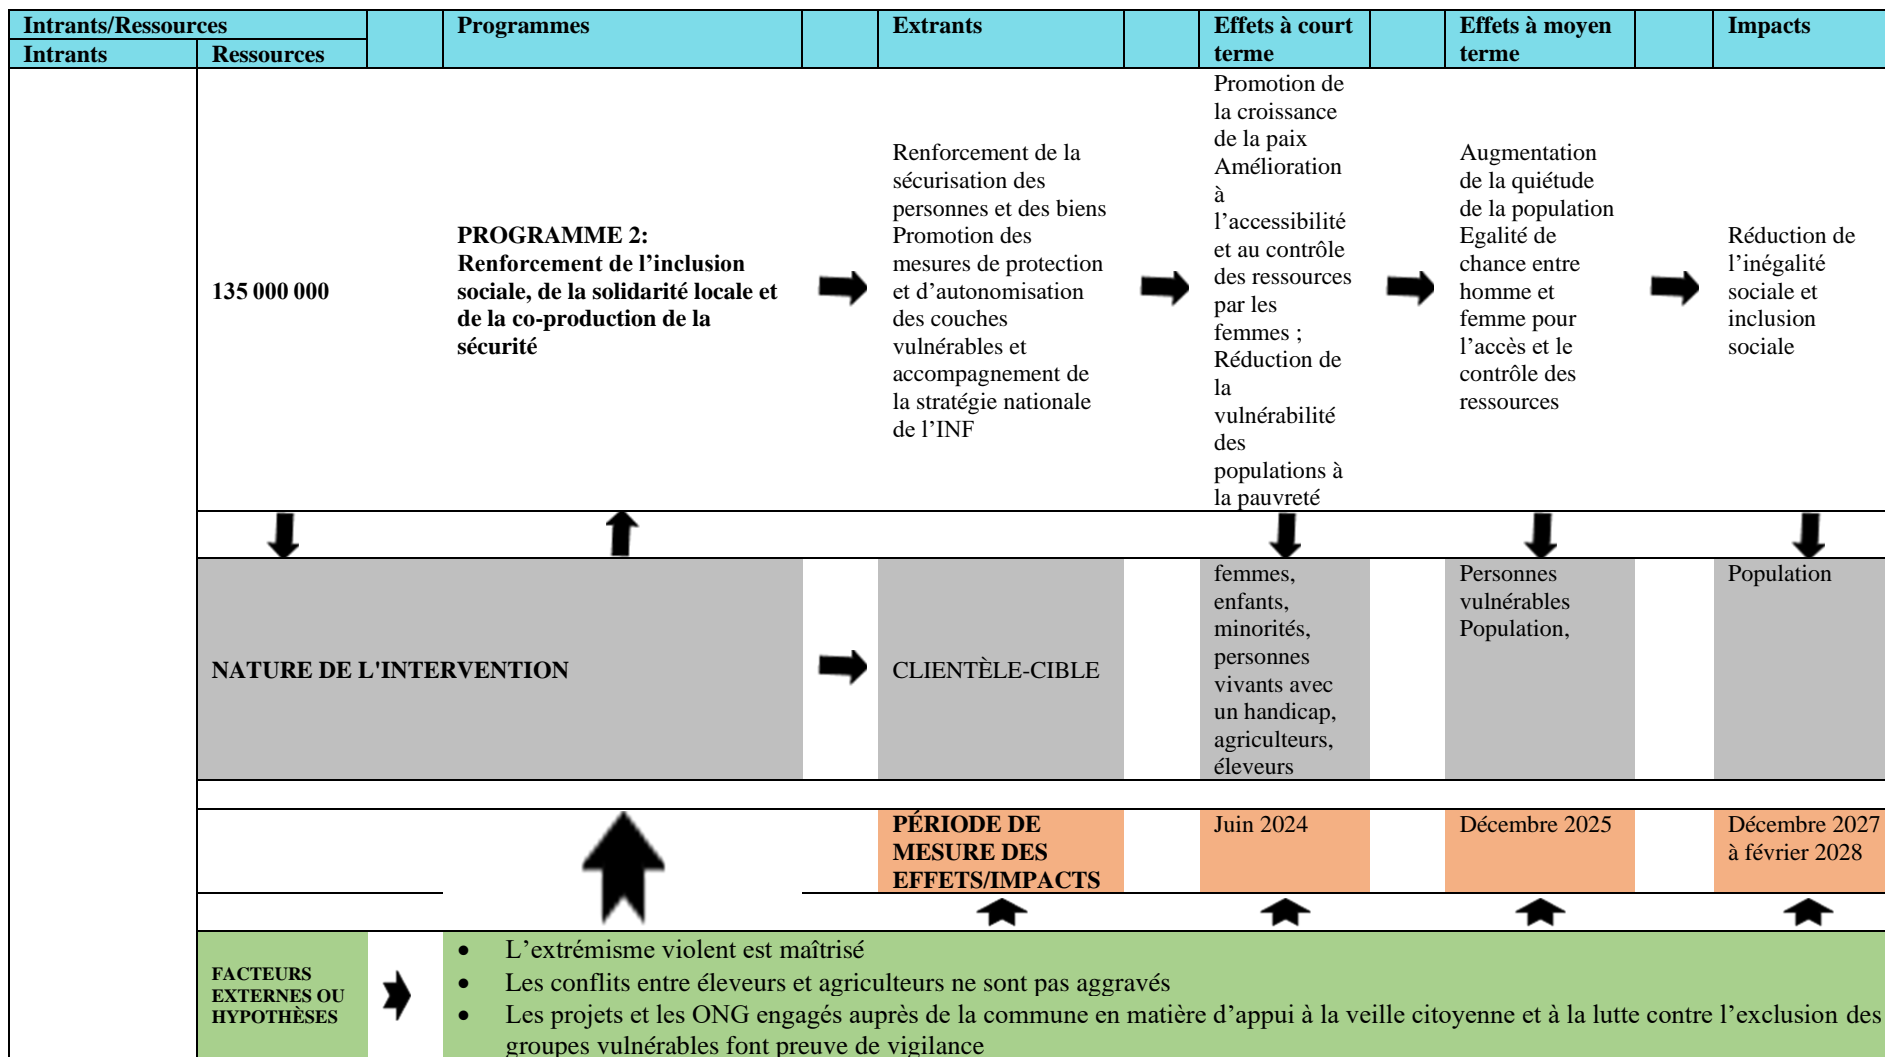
| Intrants/Ressources | | | Programmes | | Extrants | | Effets à court terme | | Effets à moyen terme | | Impacts |
|---|---|---|---|---|---|---|---|---|---|---|---|
| Intrants | Ressources | | | | | | | | | | |
| | 135 000 000 | | **PROGRAMME 2: Renforcement de l'inclusion sociale, de la solidarité locale et de la co-production de la sécurité** | | Renforcement de la sécurisation des personnes et des biens Promotion des mesures de protection et d'autonomisation des couches vulnérables et accompagnement de la stratégie nationale de l'INF | | Promotion de la croissance de la paix Amélioration à l'accessibilité et au contrôle des ressources par les femmes ; Réduction de la vulnérabilité des populations à la pauvreté | | Augmentation de la quiétude de la population Egalité de chance entre homme et femme pour l'accès et le contrôle des ressources | | Réduction de l'inégalité sociale et inclusion sociale |
| | NATURE DE L'INTERVENTION | | | | CLIENTÈLE-CIBLE | | femmes, enfants, minorités, personnes vivants avec un handicap, agriculteurs, éleveurs | | Personnes vulnérables Population, | | Population |
| | | | | | PÉRIODE DE MESURE DES EFFETS/IMPACTS | | Juin 2024 | | Décembre 2025 | | Décembre 2027 à février 2028 |

FACTEURS EXTERNES OU HYPOTHÈSES

- L'extrémisme violent est maîtrisé
- Les conflits entre éleveurs et agriculteurs ne sont pas aggravés
- Les projets et les ONG engagés auprès de la commune en matière d'appui à la veille citoyenne et à la lutte contre l'exclusion des groupes vulnérables font preuve de vigilance